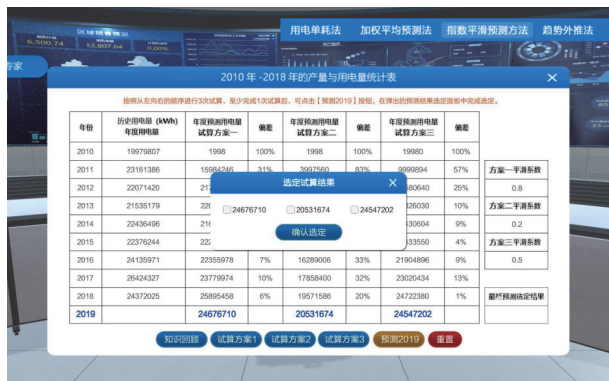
区域销售情况

6,500.74

13,807.64

方案

用电单耗法　加权平均预测法　指数平滑预测方法　趋势外推法

2010 年 -2018 年的产量与用电量统计表

按照从左向右的顺序进行3次试算，至少完成1次试算后，可点击【预测2019】按钮，在弹出的预测结果选定面板中完成选定。

| 年份 | 历史用电量（kWh）年度用电量 | 年度预测用电量 试算方案一 | 偏差 | 年度预测用电量 试算方案二 | 偏差 | 年度预测用电量 试算方案三 | 偏差 |
|---|---|---|---|---|---|---|---|
| 2010 | 19979807 | 1998 | 100% | 1998 | 100% | 19980 | 100% |
| 2011 | 23161386 | 1598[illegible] | 31% | 3997560 | 83% | 9999894 | 57% |
| 2012 | 22071420 | 21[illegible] | | | | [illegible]580640 | 25% |
| 2013 | 21535179 | 22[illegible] | | | | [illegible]26030 | 10% |
| 2014 | 22436496 | 21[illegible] | | | | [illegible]30604 | 9% |
| 2015 | 22376244 | 22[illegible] | | | | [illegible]33550 | 4% |
| 2016 | 24135971 | 22355978 | 7% | 16289006 | 33% | 21904896 | 9% |
| 2017 | 26424327 | 23779974 | 10% | 17858400 | 32% | 23020434 | 13% |
| 2018 | 24372025 | 25895458 | 6% | 19571586 | 20% | 24722380 | 1% |
| 2019 | | 24676710 | | 20531674 | | 24547202 | |

方案一平滑系数
0.8
方案二平滑系数
0.2
方案三平滑系数
0.5
最终预测选定结果

选定试算结果
24676710　20531674　24547202
确认选定

知识回顾　试算方案1　试算方案2　试算方案3　预测2019　重置